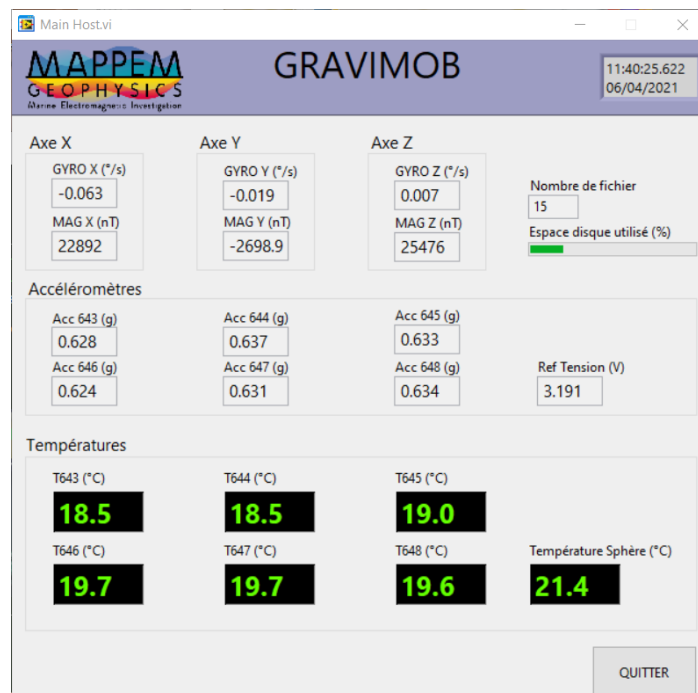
Main Host.vi

MAPPEM
GEOPHYSICS
Marine Electromagnetic Investigation

GRAVIMOB

11:40:25.622
06/04/2021

Axe X
GYRO X (°/s)
-0.063
MAG X (nT)
22892

Axe Y
GYRO Y (°/s)
-0.019
MAG Y (nT)
-2698.9

Axe Z
GYRO Z (°/s)
0.007
MAG Z (nT)
25476

Nombre de fichier
15
Espace disque utilisé (%)

Accéléromètres
Acc 643 (g)
0.628
Acc 644 (g)
0.637
Acc 645 (g)
0.633
Acc 646 (g)
0.624
Acc 647 (g)
0.631
Acc 648 (g)
0.634
Ref Tension (V)
3.191

Températures
T643 (°C)
18.5
T644 (°C)
18.5
T645 (°C)
19.0
T646 (°C)
19.7
T647 (°C)
19.7
T648 (°C)
19.6
Température Sphère (°C)
21.4

QUITTER